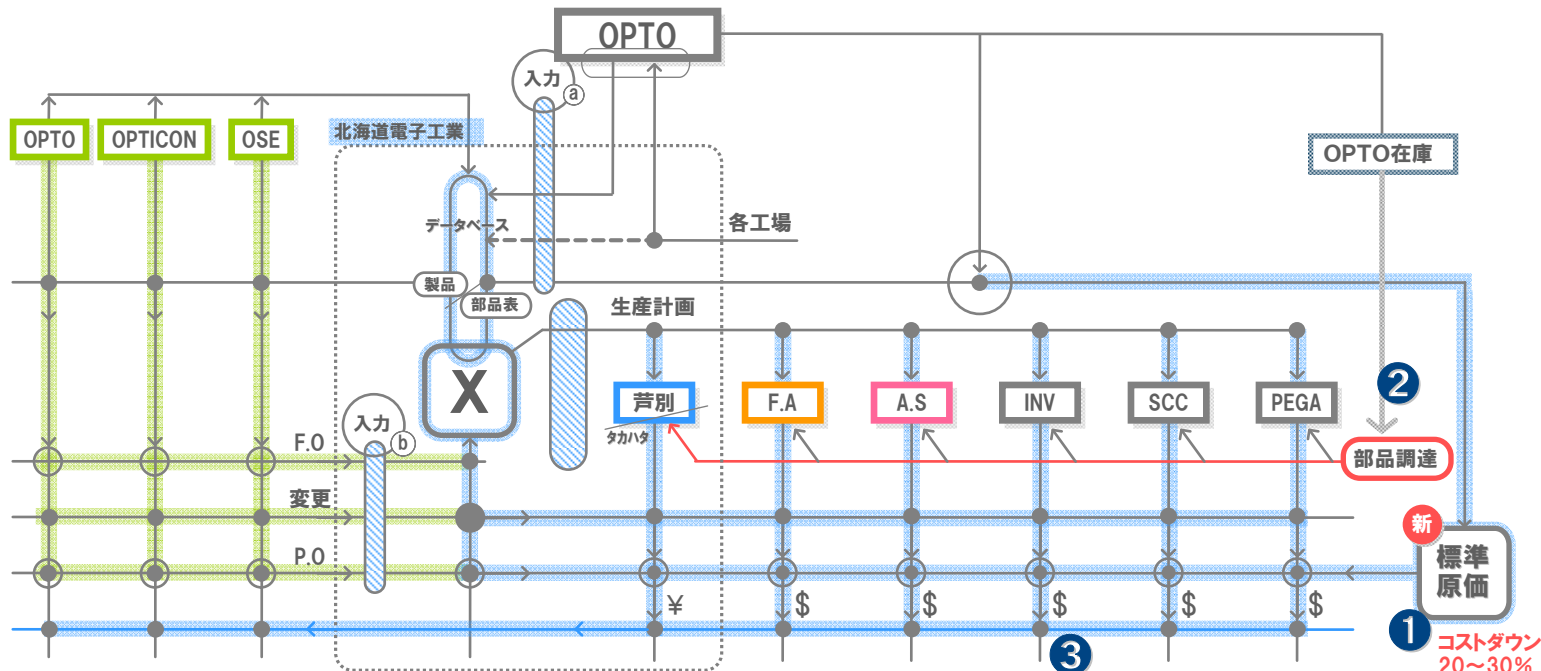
OPTO

入力 ⓐ

OPTO

OPTICON

OSE

北海道電子工業

OPTO在庫

データベース

各工場

製品

部品表

生産計画

X

芦別

タカハタ

F.A

A.S

INV

SCC

PEGA

2

部品調達

入力 ⓑ

F.O

変更

P.O

新

標準原価

¥

$

$

$

$

$

1

コストダウン 20～30％

3